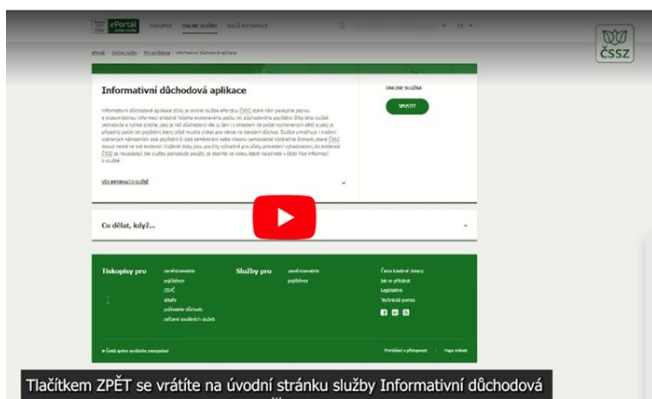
ePortál

ONLINE SLUŽBY

ČSSZ

Informativní důchodová aplikace

ONLINE SLUŽBA

SPUSTIT

Co dělat, když...

Tiskopisy pro

Služby pro

Tlačítkem ZPĚT se vrátíte na úvodní stránku služby Informativní důchodová